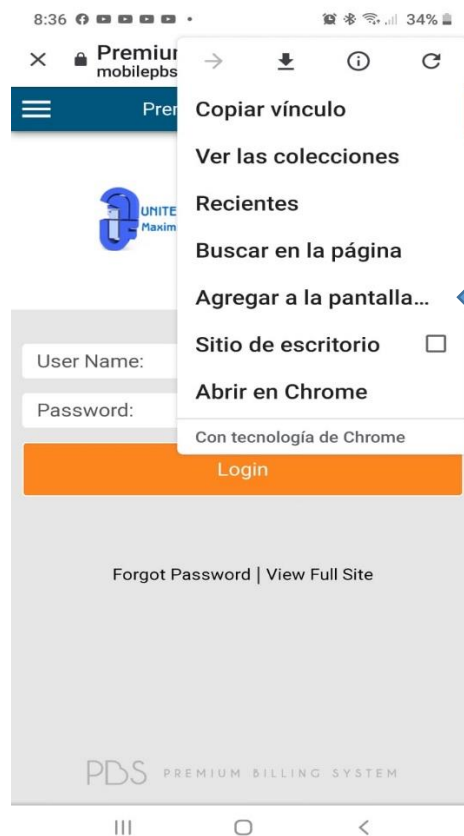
8:36 34%

Premiur
mobilepbs

Prer

UNITE
Maxim

User Name:

Password:

Login

Forgot Password | View Full Site

PBS PREMIUM BILLING SYSTEM

Copiar vínculo

Ver las colecciones

Recientes

Buscar en la página

Agregar a la pantalla...

Sitio de escritorio

Abrir en Chrome

Con tecnología de Chrome